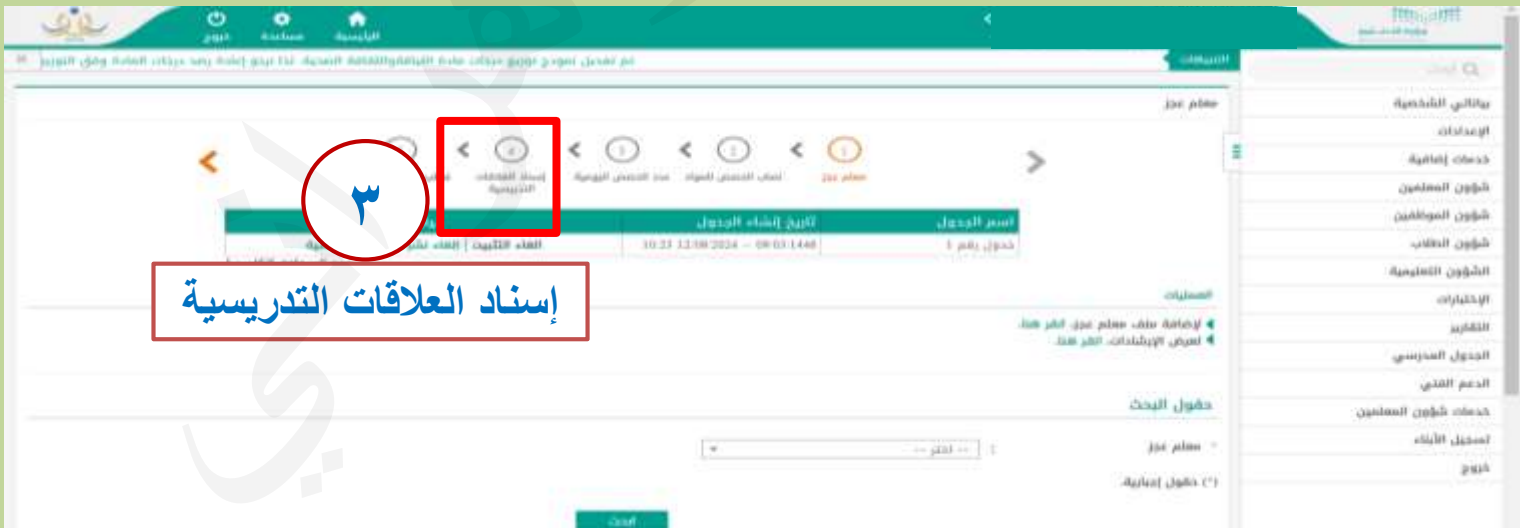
خروج مساعدة الرئيسية

التنبيهات تم تعديل نموذج توزيع درجات مادة الفنونوالثقافة المحلية، لذا نرجو إعادة رصد درجات المادة وفق التوزيع

البحث

بياناتي الشخصية
الإعدادات
خدمات إضافية
شؤون المعلمين
شؤون الموظفين
شؤون الطلاب
الشؤون التعليمية
الاختبارات
التقارير
الجدول المدرسي
الدعم الفني
خدمات شؤون المعلمين
تسجيل الأبناء
خروج

معلم عجز

1 معلم عجز
2 نصاب الحصص للمواد
3 عدد الحصص اليومية
4 إسناد العلاقات التدريسية

٣

| اسم الجدول | تاريخ إنشاء الجدول | |
|---|---|---|
| جدول رقم 1 | 10:33 12/08/2024 -- 08/02/1446 | الغاء التثبيت \| الغاء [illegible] |

إسناد العلاقات التدريسية

العمليات
لإضافة ملف معلم عجز، انقر هنا.
لعرض الإرشادات، انقر هنا.

حقول البحث

معلم عجز -- اختر --

(*) حقول إجبارية.

البحث